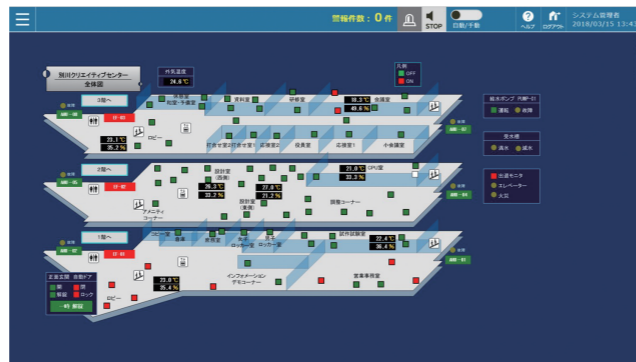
警報件数：0件
STOP
自動/手動
ヘルプ
ログアウト
システム管理者
2018/03/15 13:4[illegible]

別川クリエイティブセンター
全体図
外気温度
24.0℃
凡例
OFF
ON

3階へ
ロビー
受付
商談室・予備室
資料室
研修室
休憩室
役員室
打合せ室2
打合せ室1
応接室2
応接室1
小会議室
38.3℃
49.6%
23.1℃
35.2%

給水ポンプ 汎用一計
運転
故障
受水槽
満水
減水
出退モニタ
エレベーター
火災

2階へ
GPU室
21.6℃
33.3%
設計室(西側)
設計室(東側)
26.3℃
32.2%
27.9℃
31.2%
アメニティコーナー
開発コーナー

1階へ
スローブ
倉庫
更衣室
ロッカー室
ロッカー室
試作試験室
22.4℃
36.4%
23.0℃
35.4%
インフォメーションデモコーナー
営業事務室
ロビー

正面玄関 自動ドア
閉
開
解錠
ロック
一括 解錠